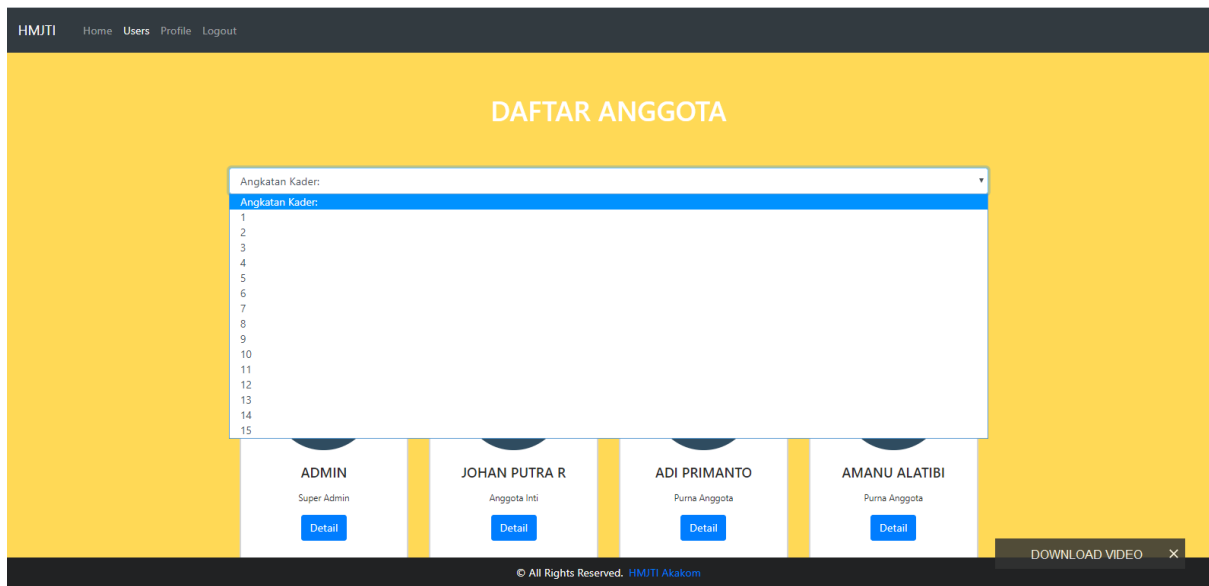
HMJTI Home Users Profile Logout

DAFTAR ANGGOTA

Angkatan Kader:

Angkatan Kader:
1
2
3
4
5
6
7
8
9
10
11
12
13
14
15

ADMIN
Super Admin
Detail

JOHAN PUTRA R
Anggota Inti
Detail

ADI PRIMANTO
Purna Anggota
Detail

AMANU ALATIBI
Purna Anggota
Detail

DOWNLOAD VIDEO ×

© All Rights Reserved. HMJTI Akakom